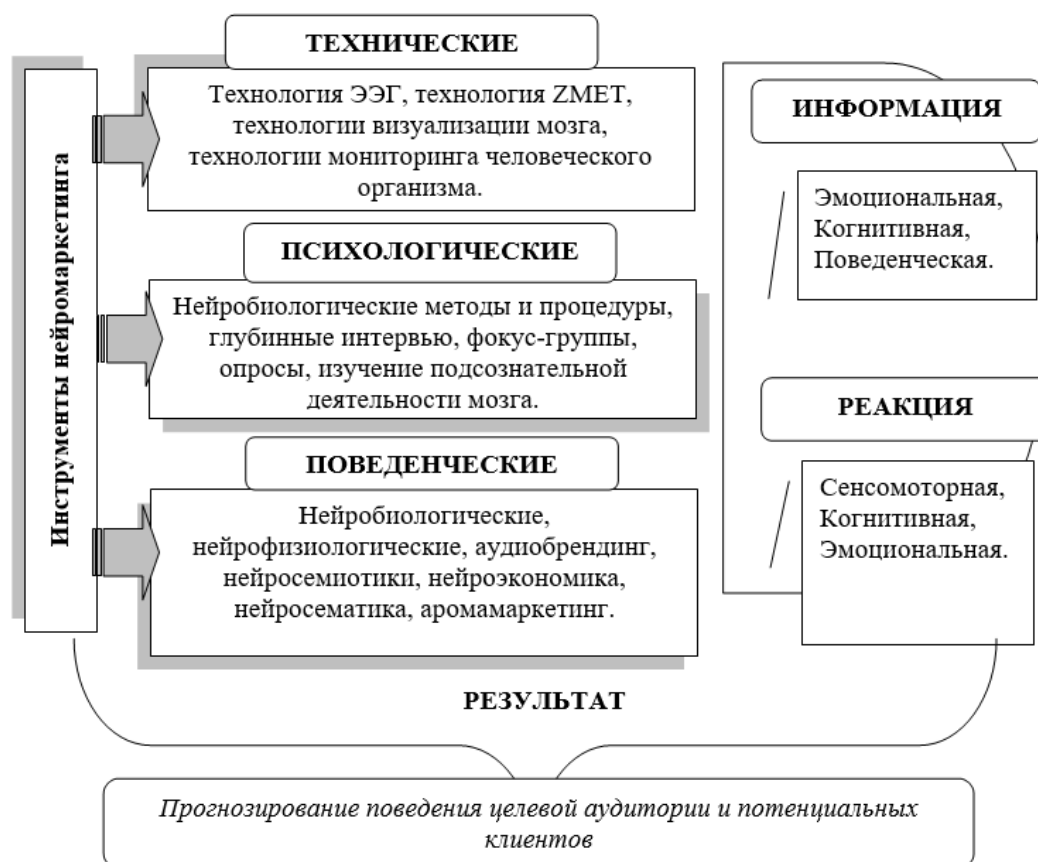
Инструменты нейромаркетинга

ТЕХНИЧЕСКИЕ

Технология ЭЭГ, технология ZMET, технологии визуализации мозга, технологии мониторинга человеческого организма.

ПСИХОЛОГИЧЕСКИЕ

Нейробиологические методы и процедуры, глубинные интервью, фокус-группы, опросы, изучение подсознательной деятельности мозга.

ПОВЕДЕНЧЕСКИЕ

Нейробиологические, нейрофизиологические, аудиобрендинг, нейросемиотики, нейроэкономика, нейросематика, аромамаркетинг.

ИНФОРМАЦИЯ

Эмоциональная, Когнитивная, Поведенческая.

РЕАКЦИЯ

Сенсомоторная, Когнитивная, Эмоциональная.

РЕЗУЛЬТАТ

Прогнозирование поведения целевой аудитории и потенциальных клиентов